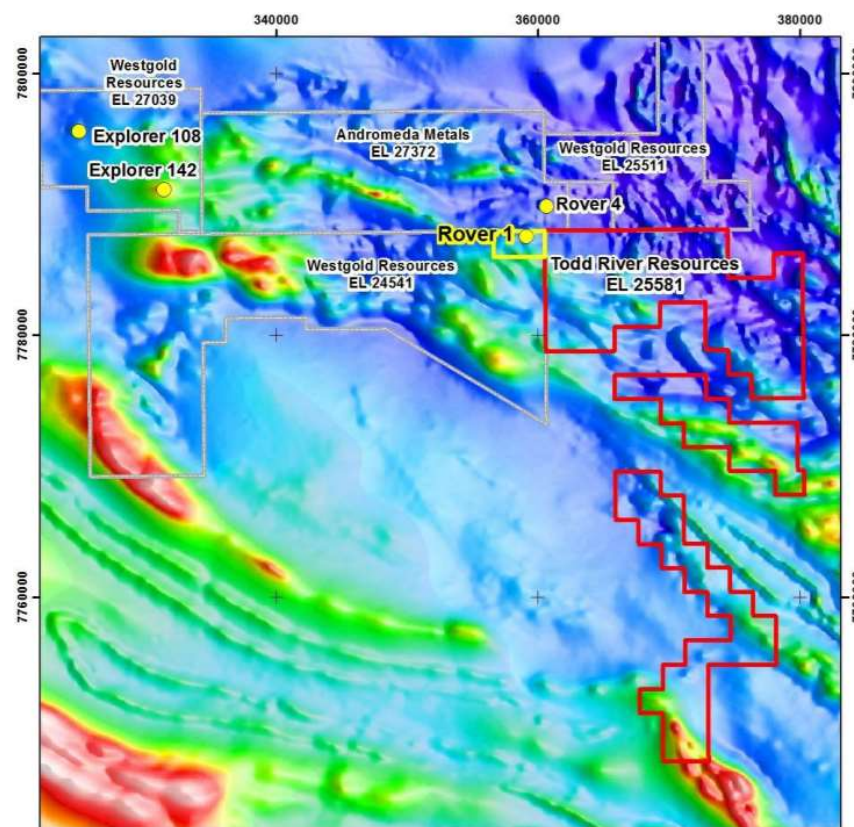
340000
360000
380000
7800000
7780000
7760000
Westgold Resources EL 27039
Explorer 108
Explorer 142
Andromeda Metals EL 27372
Westgold Resources EL 25511
Rover 4
Rover 1
Westgold Resources EL 24541
Todd River Resources EL 25581